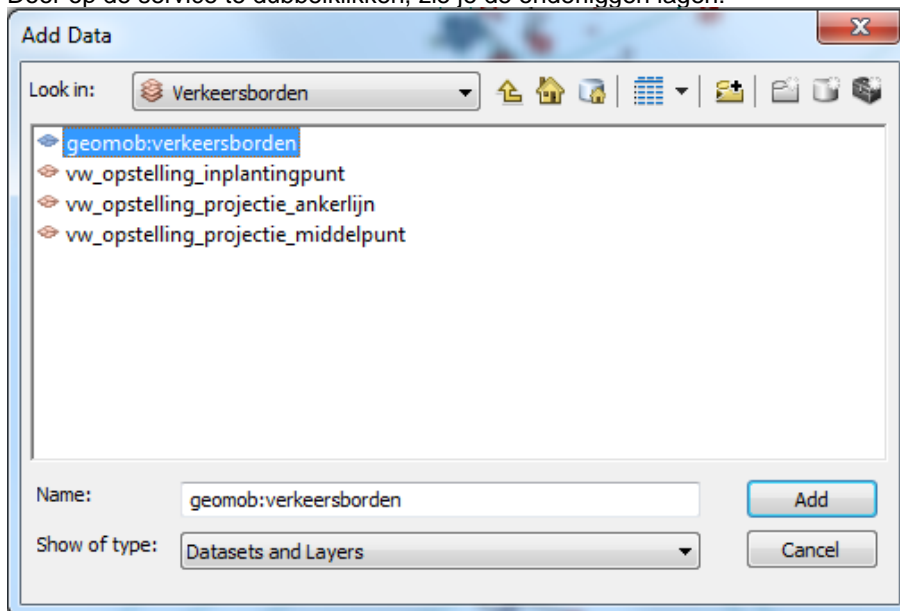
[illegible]

Add Data

Look in: Verkeersborden

geomob:verkeersborden
vw_opstelling_inplantingpunt
vw_opstelling_projectie_ankerlijn
vw_opstelling_projectie_middelpunt

Name: geomob:verkeersborden
Add

Show of type: Datasets and Layers
Cancel